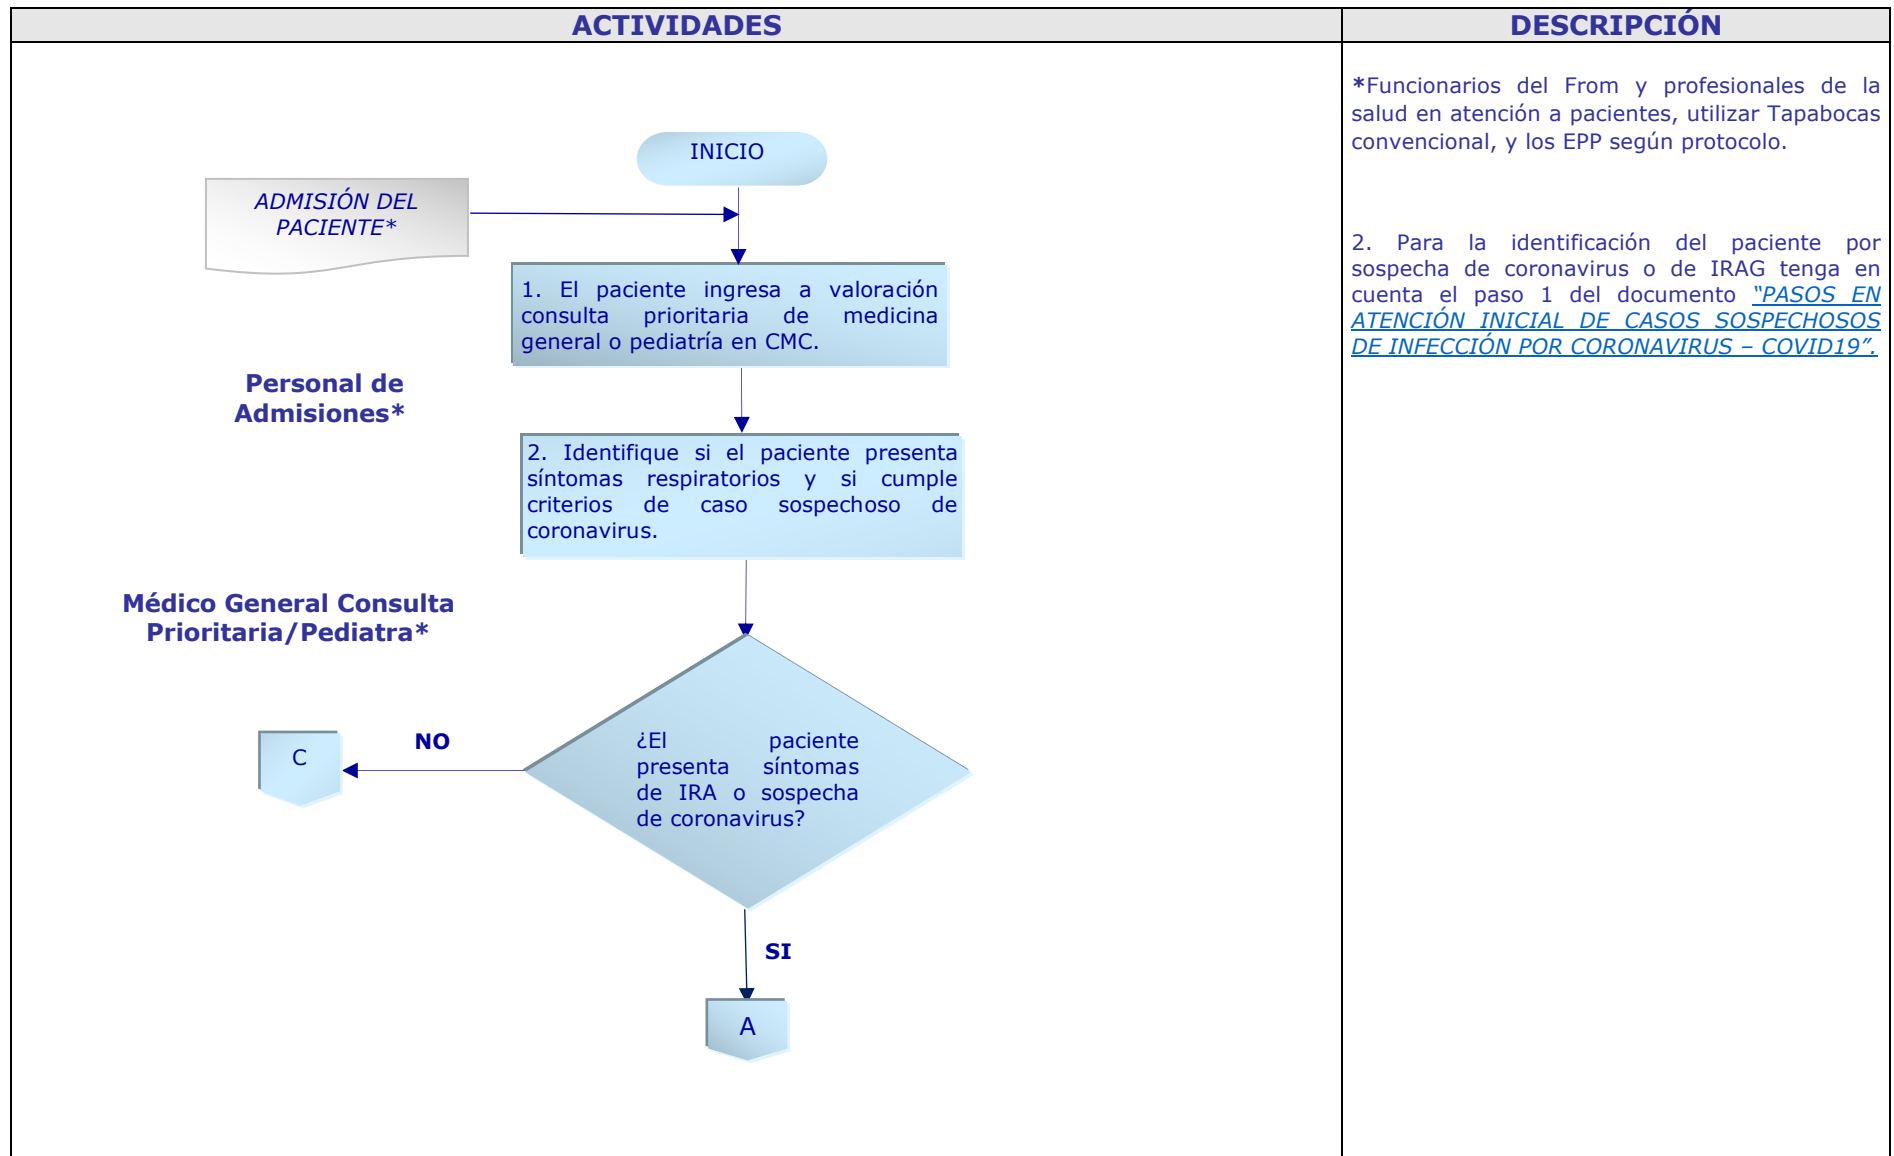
| ACTIVIDADES | DESCRIPCIÓN |
|---|---|
| INICIO<br>ADMISIÓN DEL PACIENTE*<br>1. El paciente ingresa a valoración consulta prioritaria de medicina general o pediatría en CMC.<br>Personal de Admisiones*<br>2. Identifique si el paciente presenta síntomas respiratorios y si cumple criterios de caso sospechoso de coronavirus.<br>Médico General Consulta Prioritaria/Pediatra*<br>C<br>NO<br>¿El paciente presenta síntomas de IRA o sospecha de coronavirus?<br>SI<br>A | *Funcionarios del From y profesionales de la salud en atención a pacientes, utilizar Tapabocas convencional, y los EPP según protocolo.<br><br>2. Para la identificación del paciente por sospecha de coronavirus o de IRAG tenga en cuenta el paso 1 del documento "PASOS EN ATENCIÓN INICIAL DE CASOS SOSPECHOSOS DE INFECCIÓN POR CORONAVIRUS – COVID19". |